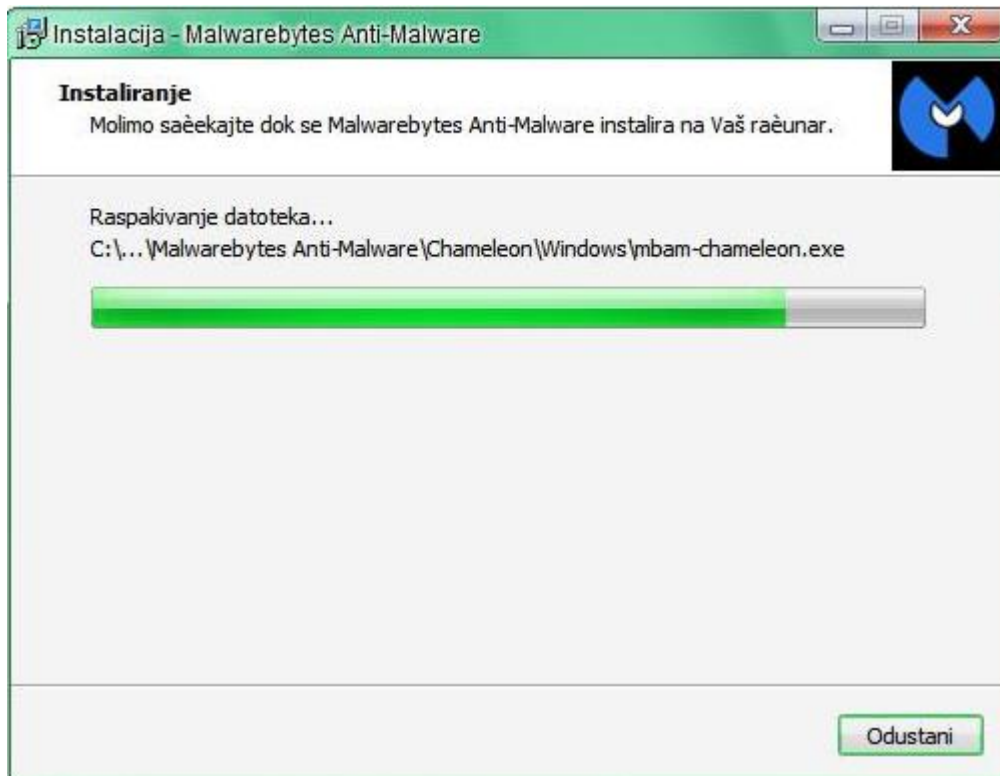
Instalacija - Malwarebytes Anti-Malware

Instaliranje
Molimo saèekajte dok se Malwarebytes Anti-Malware instalira na Vaš raèunar.

Raspakivanje datoteka...
C:\...\Malwarebytes Anti-Malware\Chameleon\Windows\mbam-chameleon.exe

Odustani